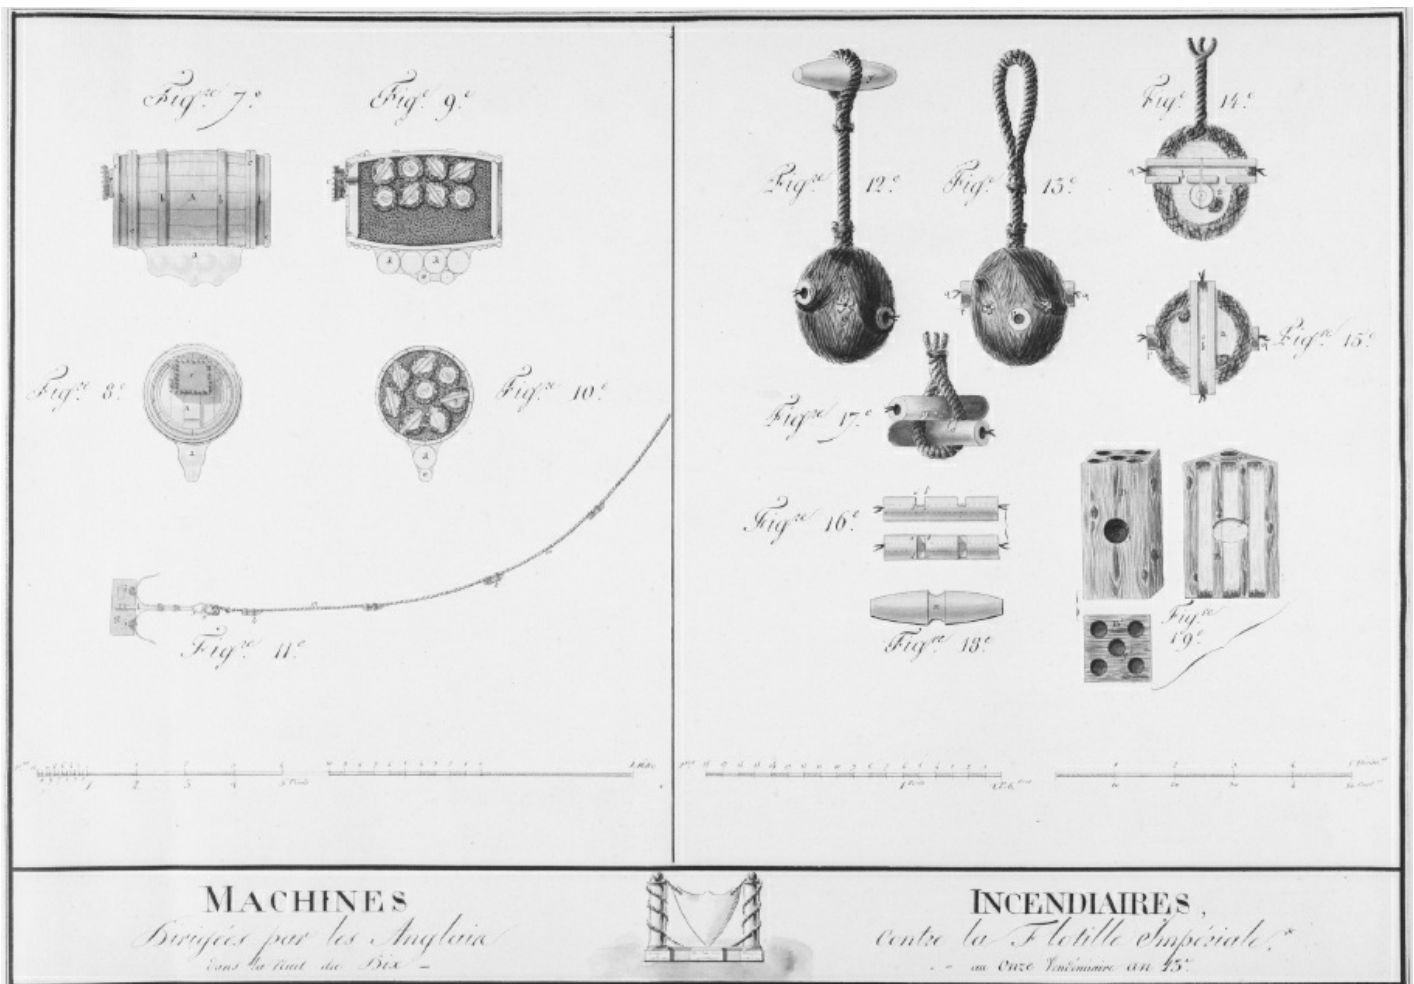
Figre 7e

Fige 9e

Figre 8e

Figre 10e

Figre 11e

Figre 12e

Fige 13e

Fige 14e

Figre 15e

Figre 17e

Figre 16e

Figre 18e

Figre 19e

MACHINES INCENDIAIRES,

Dirigées par les Anglais contre la Flotille Impériale,

dans la Nuit du Dix — au Onze Vendémiaire an 13e